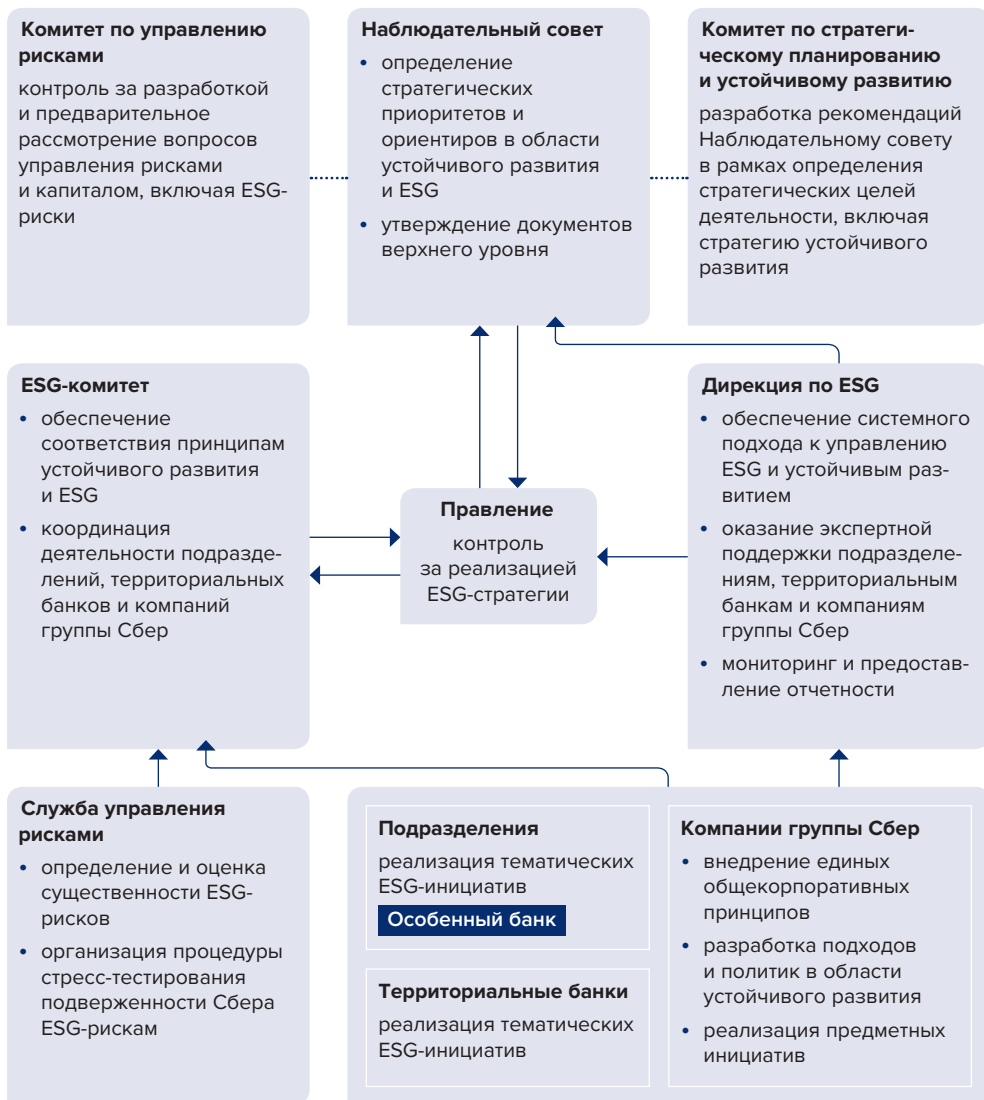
**Комитет по управлению рисками**

контроль за разработкой и предварительное рассмотрение вопросов управления рисками и капиталом, включая ESG-риски

**Наблюдательный совет**

- определение стратегических приоритетов и ориентиров в области устойчивого развития и ESG
- утверждение документов верхнего уровня

**Комитет по стратегическому планированию и устойчивому развитию**

разработка рекомендаций Наблюдательному совету в рамках определения стратегических целей деятельности, включая стратегию устойчивого развития

**ESG-комитет**

- обеспечение соответствия принципам устойчивого развития и ESG
- координация деятельности подразделений, территориальных банков и компаний группы Сбер

**Правление**

контроль за реализацией ESG-стратегии

**Дирекция по ESG**

- обеспечение системного подхода к управлению ESG и устойчивым развитием
- оказание экспертной поддержки подразделениям, территориальным банкам и компаниям группы Сбер
- мониторинг и предоставление отчетности

**Служба управления рисками**

- определение и оценка существенности ESG-рисков
- организация процедуры стресс-тестирования подверженности Сбера ESG-рискам

**Подразделения**

реализация тематических ESG-инициатив

Особенный банк

**Территориальные банки**

реализация тематических ESG-инициатив

**Компании группы Сбер**

- внедрение единых общекорпоративных принципов
- разработка подходов и политик в области устойчивого развития
- реализация предметных инициатив